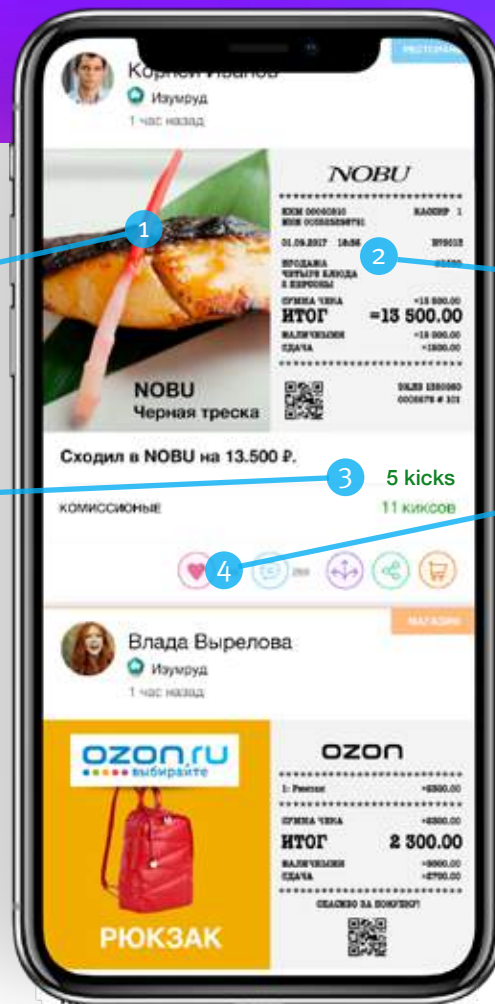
Корней Иванов
Изумруд
1 час назад
РЕСТОРАН

NOBU

1
2

01.09.2017 18:56
ПРОДАЖА
ЧЕТЫРЕ БЛЮДА
2 ЭСПРЕССО
СУММА ЧЕКА =15 500.00
ИТОГ =13 500.00
НАЛИЧНЫМИ =15 000.00
СДАЧА =1500.00

NOBU
Черная треска

Сходил в NOBU на 13.500 ₽.
3
5 kicks
КОМИССИОННЫЕ
11 киксов

4

Влада Вырелова
Изумруд
1 час назад
МАГАЗИН

ozon.ru
выбирайте

ozon

1: Рюкзак =2300.00
СУММА ЧЕКА =2300.00
ИТОГ 2 300.00
НАЛИЧНЫМИ =5000.00
СДАЧА =2700.00
СПАСИБО ЗА ПОКУПКУ!

РЮКЗАК